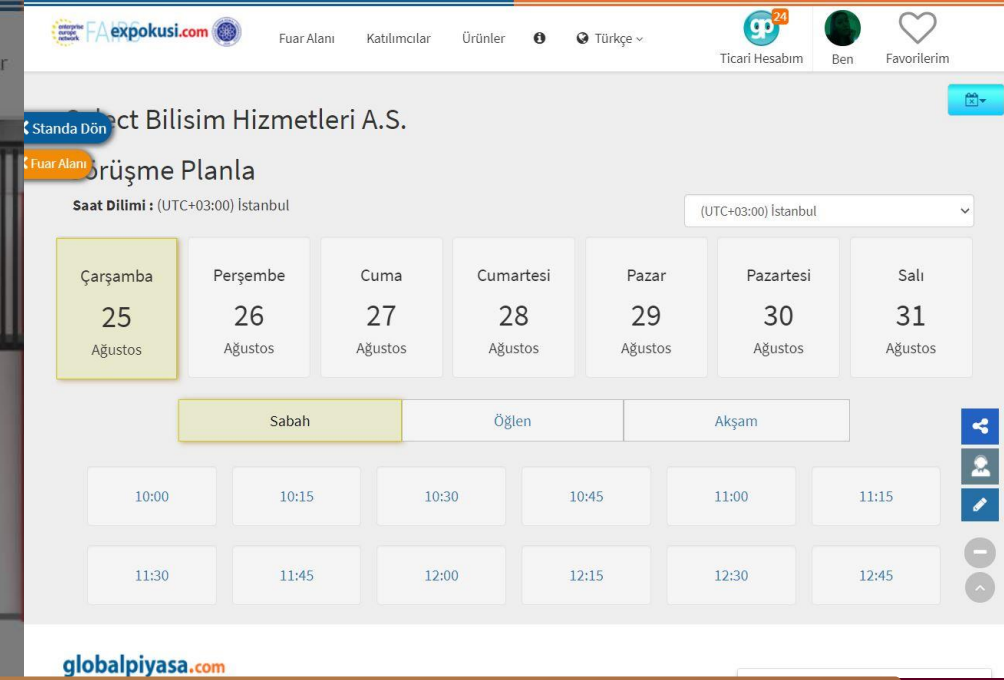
enterprise europe network FAIRS expokusi.com

Fuar Alanı Katılımcılar Ürünler Türkçe

gp 24 Ticari Hesabım Ben Favorilerim

Standa Dön

Fuar Alanı

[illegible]ect Bilisim Hizmetleri A.S.

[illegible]örüşme Planla

Saat Dilimi : (UTC+03:00) İstanbul

(UTC+03:00) İstanbul

| Çarşamba 25 Ağustos | Perşembe 26 Ağustos | Cuma 27 Ağustos | Cumartesi 28 Ağustos | Pazar 29 Ağustos | Pazartesi 30 Ağustos | Salı 31 Ağustos |
|---|---|---|---|---|---|---|

Sabah Öğlen Akşam

| 10:00 | 10:15 | 10:30 | 10:45 | 11:00 | 11:15 |
|---|---|---|---|---|---|
| 11:30 | 11:45 | 12:00 | 12:15 | 12:30 | 12:45 |

globalpiyasa.com